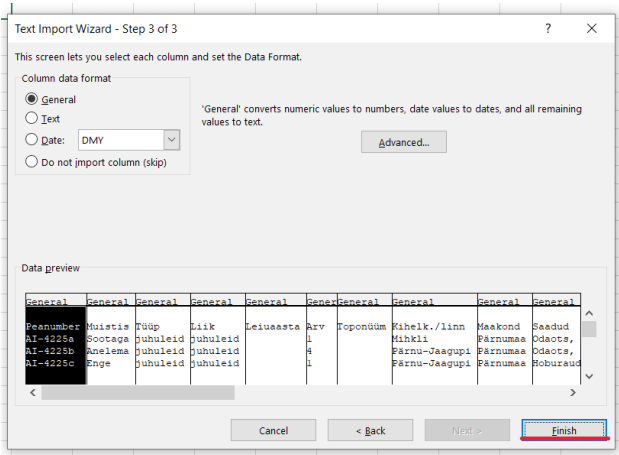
Text Import Wizard - Step 3 of 3

?

×

This screen lets you select each column and set the Data Format.

Column data format

General

Text

Date: DMY

Do not import column (skip)

'General' converts numeric values to numbers, date values to dates, and all remaining values to text.

Advanced...

Data preview

| General | General | General | General | General | Gener | General | General | General | General |
|---|---|---|---|---|---|---|---|---|---|
| Peanumber | Muistis | Tüüp | Liik | Leiuaasta | Arv | Toponüüm | Kihelk./linn | Maakond | Saadud |
| AI-4225a | Sootaga | juhuleid | juhuleid | | 1 | | Mihkli | Pärnumaa | Odaots, |
| AI-4225b | Anelema | juhuleid | juhuleid | | 4 | | Pärnu-Jaagupi | Pärnumaa | Odaots, |
| AI-4225c | Enge | juhuleid | juhuleid | | 1 | | Pärnu-Jaagupi | Pärnumaa | Hoburaud |

Cancel

< Back

Next >

Finish